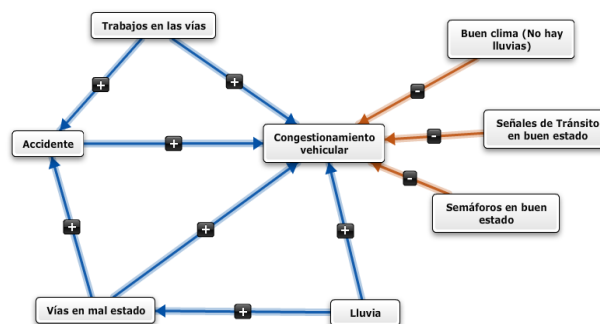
Trabajos en las vías

Buen clima (No hay lluvias)

Accidente

Congestionamiento vehicular

Señales de Tránsito en buen estado

Semáforos en buen estado

Vías en mal estado

Lluvia

+
+
+
+
+
+
+
-
-
-